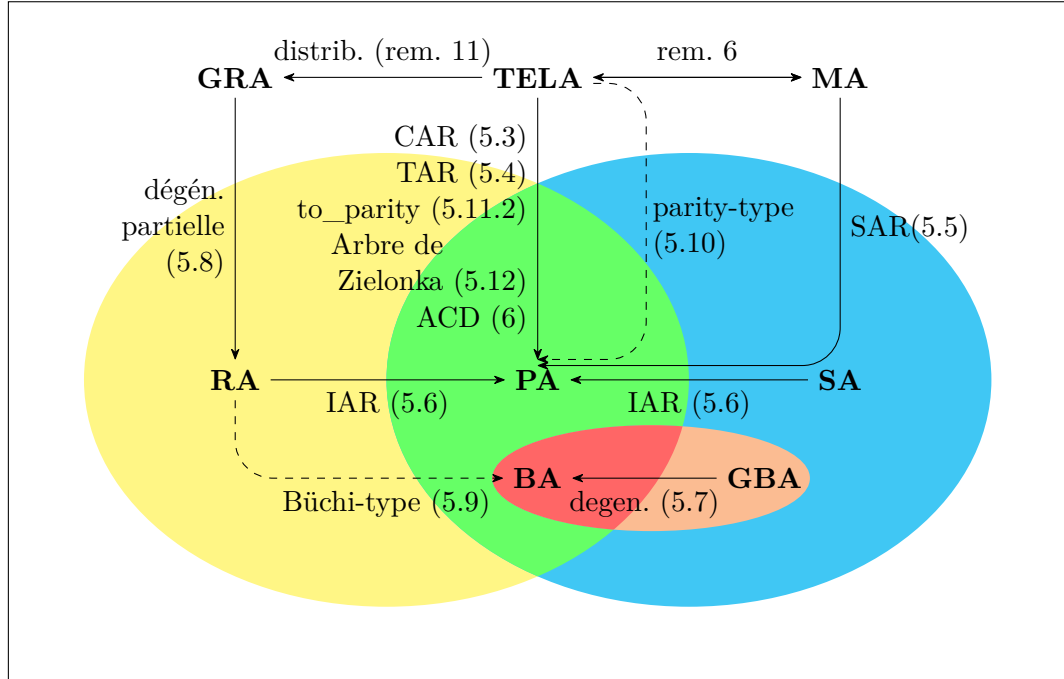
distrib. (rem. 11)

GRA

TELA

rem. 6

MA

CAR (5.3)
TAR (5.4)
to_parity (5.11.2)
Arbre de
Zielonka (5.12)
ACD (6)

dégén.
partielle
(5.8)

parity-type
(5.10)

SAR(5.5)

RA

PA

SA

IAR (5.6)

IAR (5.6)

BA

GBA

Büchi-type (5.9)

degen. (5.7)